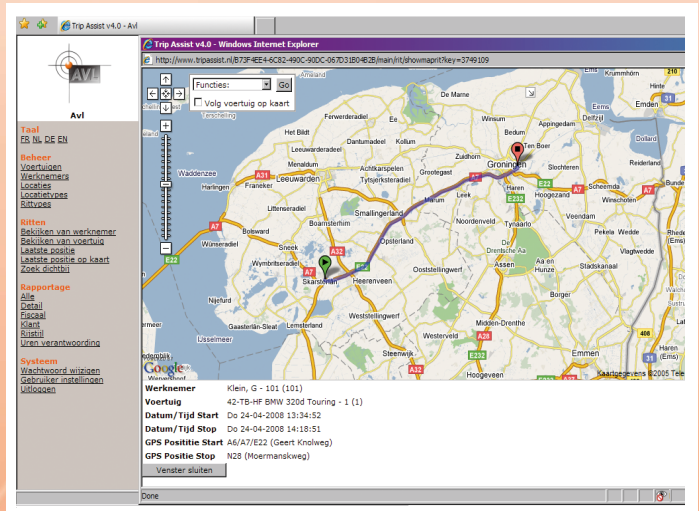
Trip Assist v4.0 - Avl

AVL

Avl

Taal
FR NL DE EN

Beheer
Voertuigen
Werknemers
Locaties
Locatietypes
Rittypes

Ritten
Bekijken van werknemer
Bekijken van voertuig
Laatste positie
Laatste positie op kaart
Zoek dichtbij

Rapportage
Alle
Detail
Fiscaal
Klant
Ritstril
Uren verantwoording

Systeem
Wachtwoord wijzigen
Gebruiker instellingen
Uitloggen

Trip Assist v4.0 - Windows Internet Explorer

http://www.tripassist.nl/B73F4EE4-6C82-490C-90DC-067D31B04B2B/main/rit/showmaprit?key=3749109

Functies:
Go
Volg voertuig op kaart

Ameland
Krummhörn
Emden
Het Bildt
Ferwerderadiel
Dongeradeel
Winsum
Bedum
Appingedam
Delfzijl
Dantumadeel
Ten Boer
Menaldum
Achtkarspelen
Zuidhorn
Groningen
Slochteren
Reiderland
Waddenzee
Leeuwarden
Tytsjerksteradiel
Grootegast
Harlingen
Franeker
Haren
Hoogezand
Scheemda
Winschoten
Littenseradiel
Leek
Smallingerland
Marum
Noordenveld
Tynaarlo
Veendam
Bolsward
Boarnsterhim
Pekela
Wedde
Sneek
Opsterland
Wymbritseradiel
Stadskanaal
Vlagtwedde
Wûnseradiel
Assen
Aa en Hunze
Skarsterlân
Heerenveen
Ooststellingwerf
Nijefurd
Borger
Weststellingwerf
Midden-Drenthe
Gaasterlân-Sleat
Lemsterland
IJsselmeer
Westerveld
Steenwijk
Emmen
Kaartgegevens ©2005 Tele
A31
A7
E22
E232
A32
A28
N33
A6
Google

Werknemer	Klein, G - 101 (101)
Voertuig	42-TB-HF BMW 320d Touring - 1 (1)
Datum/Tijd Start	Do 24-04-2008 13:34:52
Datum/Tijd Stop	Do 24-04-2008 14:18:51
GPS Positie Start	A6/A7/E22 (Geert Knolweg)
GPS Positie Stop	N28 (Moermanskweg)
Venster sluiten

Done